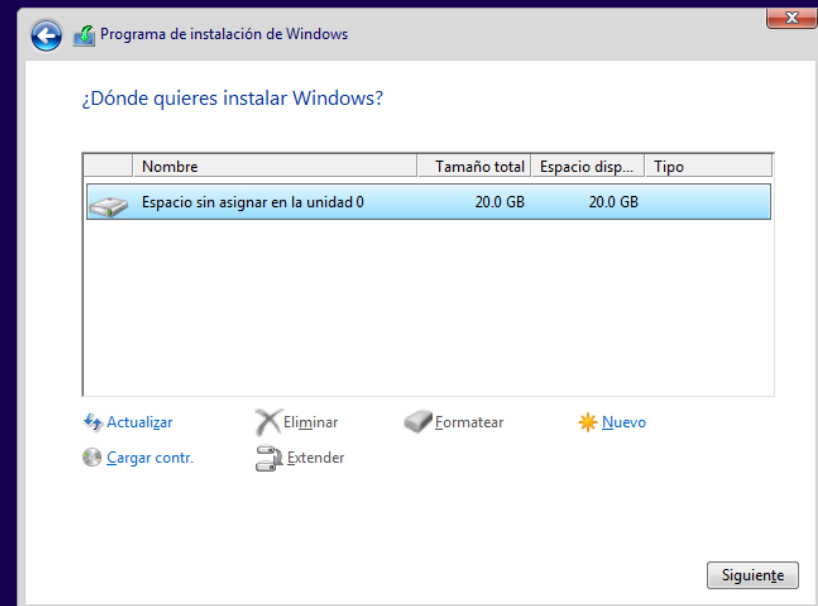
Programa de instalación de Windows

¿Dónde quieres instalar Windows?

| | Nombre | Tamaño total | Espacio disp... | Tipo |
|---|---|---|---|---|
| | Espacio sin asignar en la unidad 0 | 20.0 GB | 20.0 GB | |

Actualizar
Eliminar
Formatear
Nuevo
Cargar contr.
Extender

Siguiente